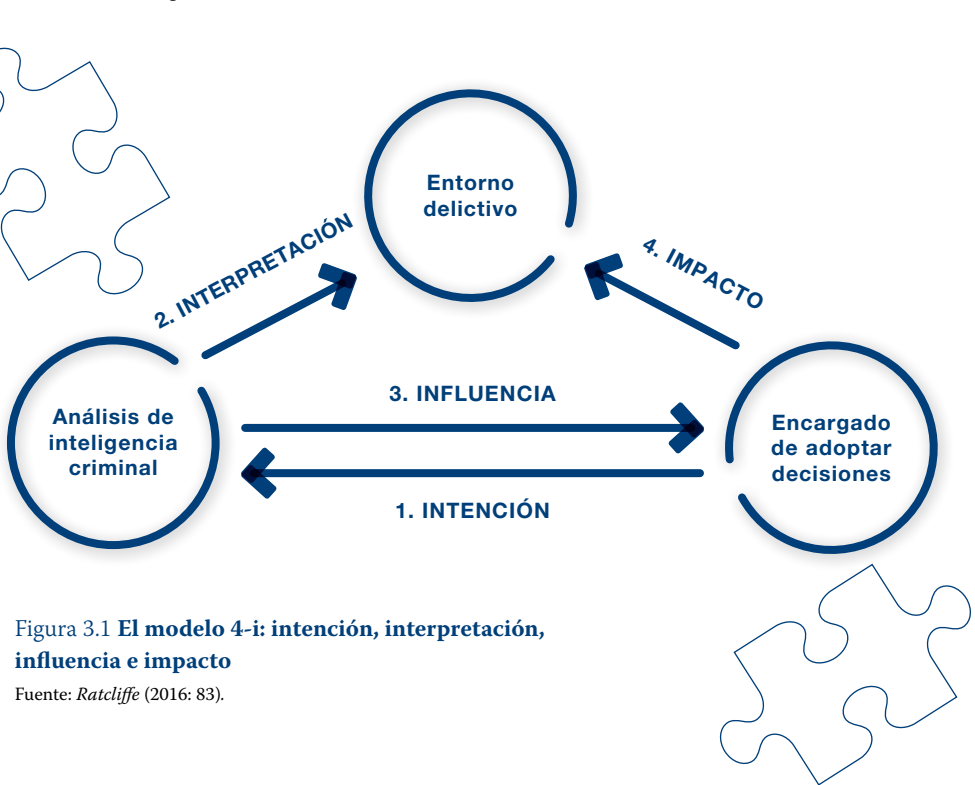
Entorno delictivo

2. INTERPRETACIÓN

4. IMPACTO

Análisis de inteligencia criminal

3. INFLUENCIA

Encargado de adoptar decisiones

1. INTENCIÓN

Figura 3.1 **El modelo 4-i: intención, interpretación, influencia e impacto**

Fuente: *Ratcliffe* (2016: 83).